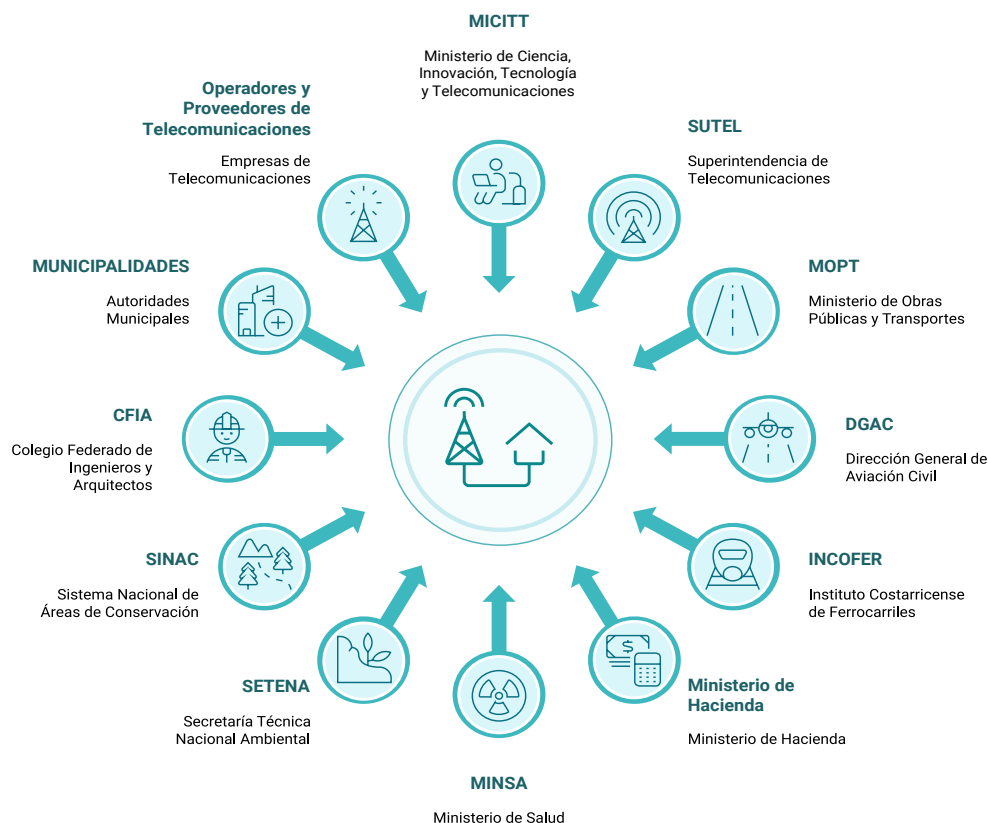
MICITT

Ministerio de Ciencia, Innovación, Tecnología y Telecomunicaciones

Operadores y Proveedores de Telecomunicaciones

Empresas de Telecomunicaciones

SUTEL

Superintendencia de Telecomunicaciones

MUNICIPALIDADES

Autoridades Municipales

MOPT

Ministerio de Obras Públicas y Transportes

CFIA

Colegio Federado de Ingenieros y Arquitectos

DGAC

Dirección General de Aviación Civil

SINAC

Sistema Nacional de Áreas de Conservación

INCOFER

Instituto Costarricense de Ferrocarriles

SETENA

Secretaría Técnica Nacional Ambiental

Ministerio de Hacienda

Ministerio de Hacienda

MINSA

Ministerio de Salud